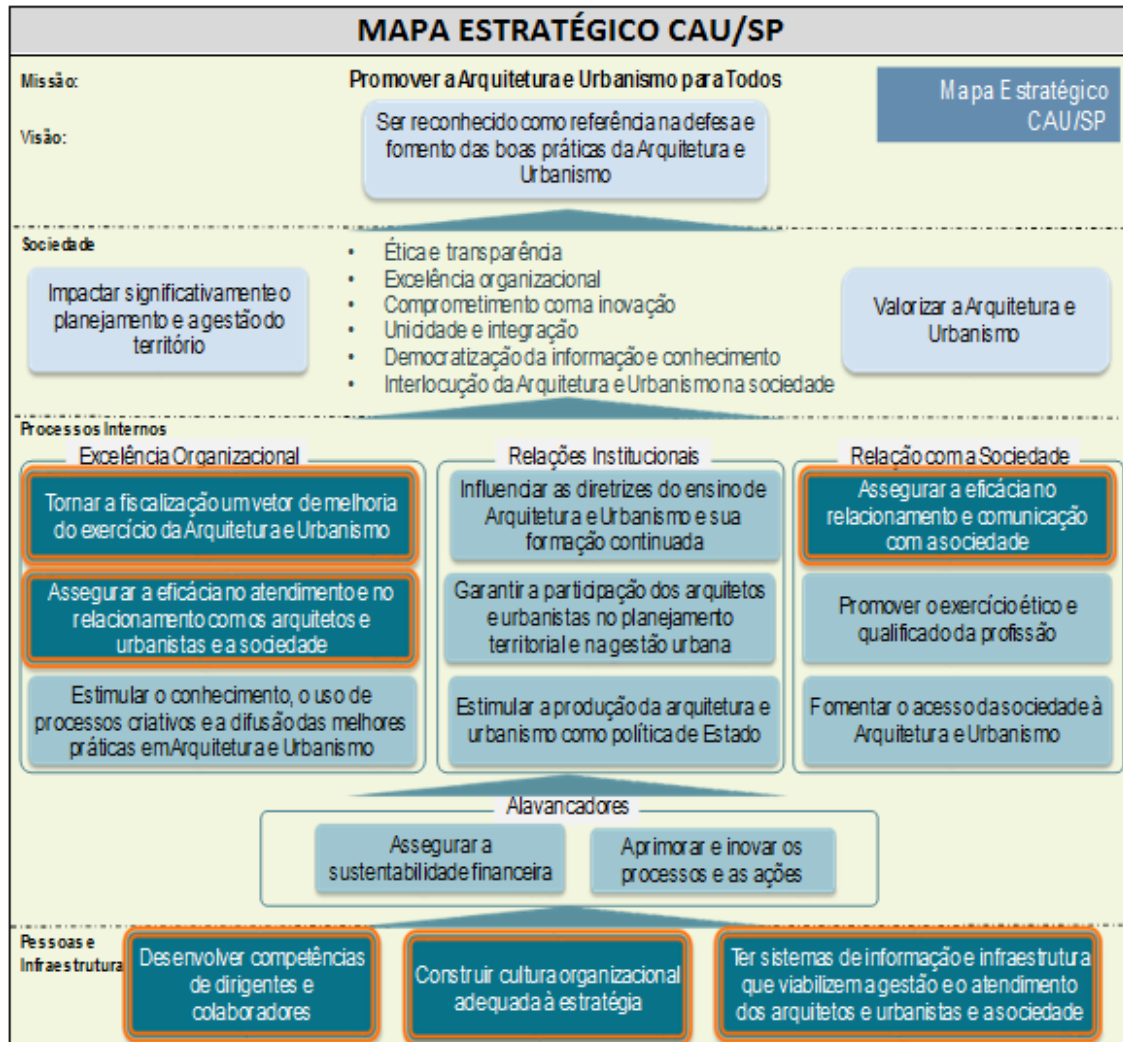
MAPA ESTRATÉGICO CAU/SP

Missão:

Promover a Arquitetura e Urbanismo para Todos

Mapa Estratégico CAU/SP

Visão:

Ser reconhecido como referência na defesa e fomento das boas práticas da Arquitetura e Urbanismo

Sociedade

Impactar significativamente o planejamento e a gestão do território

- Ética e transparência
- Excelência organizacional
- Comprometimento com a inovação
- Unicidade e integração
- Democratização da informação e conhecimento
- Interlocução da Arquitetura e Urbanismo na sociedade

Valorizar a Arquitetura e Urbanismo

Processos Internos

Excelência Organizacional

Tornar a fiscalização um vetor de melhoria do exercício da Arquitetura e Urbanismo

Assegurar a eficácia no atendimento e no relacionamento com os arquitetos e urbanistas e a sociedade

Estimular o conhecimento, o uso de processos criativos e a difusão das melhores práticas em Arquitetura e Urbanismo

Relações Institucionais

Influenciar as diretrizes do ensino de Arquitetura e Urbanismo e sua formação continuada

Garantir a participação dos arquitetos e urbanistas no planejamento territorial e na gestão urbana

Estimular a produção da arquitetura e urbanismo como política de Estado

Relação com a Sociedade

Assegurar a eficácia no relacionamento e comunicação com a sociedade

Promover o exercício ético e qualificado da profissão

Fomentar o acesso da sociedade à Arquitetura e Urbanismo

Alavancadores

Assegurar a sustentabilidade financeira

Aprimorar e inovar os processos e as ações

Pessoas e Infraestrutura

Desenvolver competências de dirigentes e colaboradores

Construir cultura organizacional adequada à estratégia

Ter sistemas de informação e infraestrutura que viabilizem a gestão e o atendimento dos arquitetos e urbanistas e a sociedade